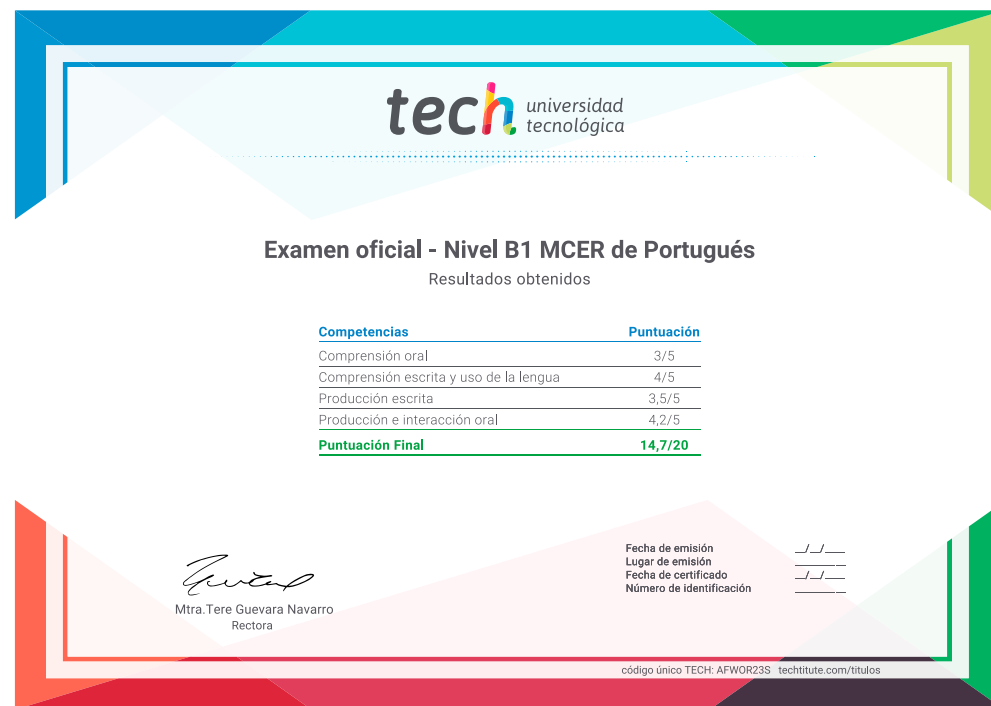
tech universidad tecnológica

Examen oficial - Nivel B1 MCER de Portugués
Resultados obtenidos

| Competencias | Puntuación |
|---|---|
| Comprensión oral | 3/5 |
| Comprensión escrita y uso de la lengua | 4/5 |
| Producción escrita | 3,5/5 |
| Producción e interacción oral | 4,2/5 |
| Puntuación Final | 14,7/20 |

Mtra.Tere Guevara Navarro
Rectora

Fecha de emisión __/__/____
Lugar de emisión ________
Fecha de certificado __/__/____
Número de identificación ________

código único TECH: AFWOR23S techtitute.com/titulos